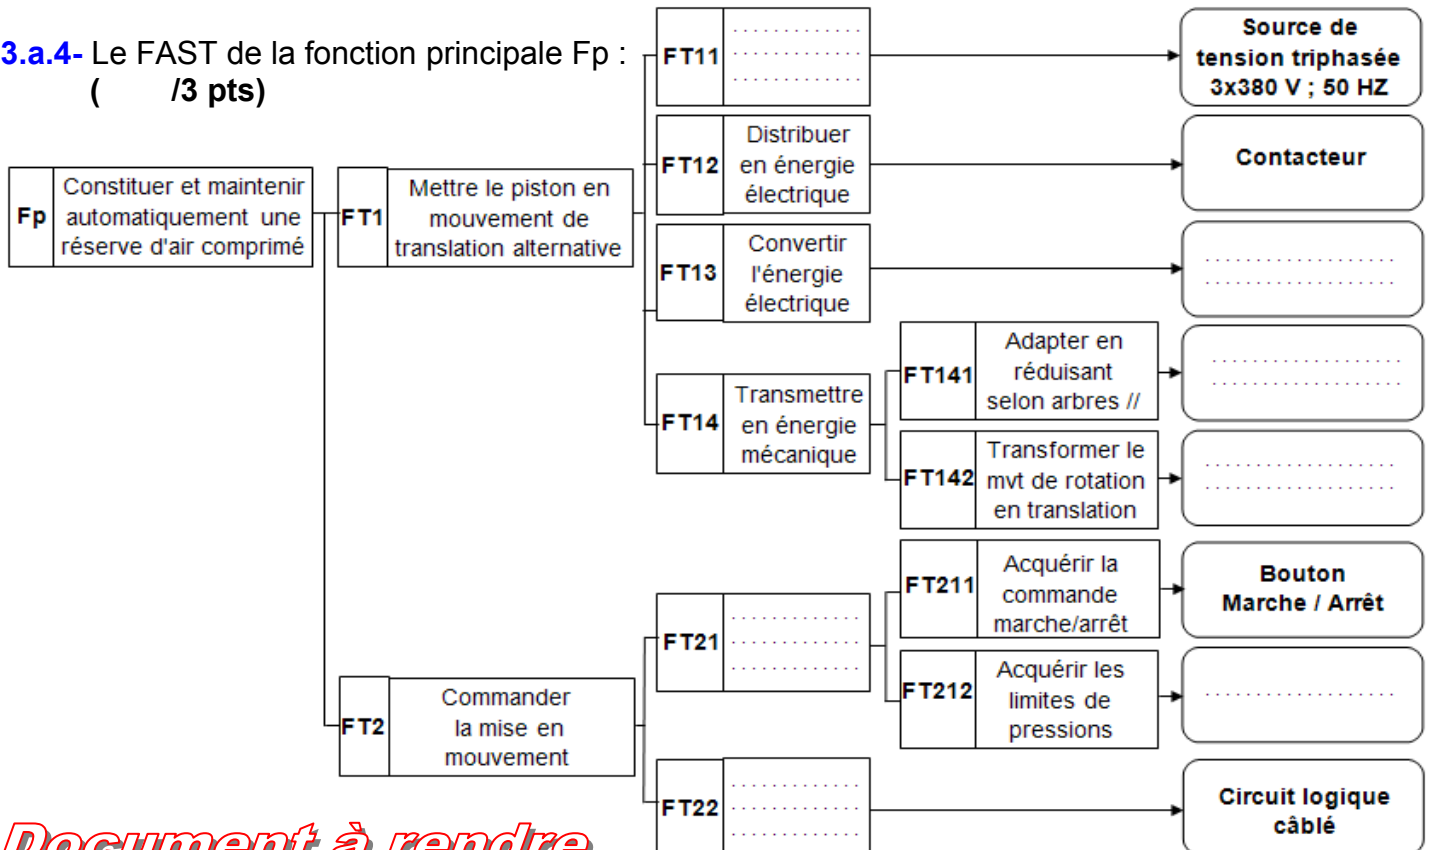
3.a.4- Le FAST de la fonction principale Fp :
( /3 pts)

Fp | Constituer et maintenir automatiquement une réserve d'air comprimé

FT1 | Mettre le piston en mouvement de translation alternative

FT11 | ............ ............ ............
Source de tension triphasée 3x380 V ; 50 HZ

FT12 | Distribuer en énergie électrique
Contacteur

FT13 | Convertir l'énergie électrique
.................... ....................

FT14 | Transmettre en énergie mécanique

FT141 | Adapter en réduisant selon arbres //
.................... ....................

FT142 | Transformer le mvt de rotation en translation
.................... ....................

FT2 | Commander la mise en mouvement

FT21 | ............ ............ ............

FT211 | Acquérir la commande marche/arrêt
Bouton Marche / Arrêt

FT212 | Acquérir les limites de pressions
....................

FT22 | ............ ............ ............
Circuit logique câblé

Document à rendre